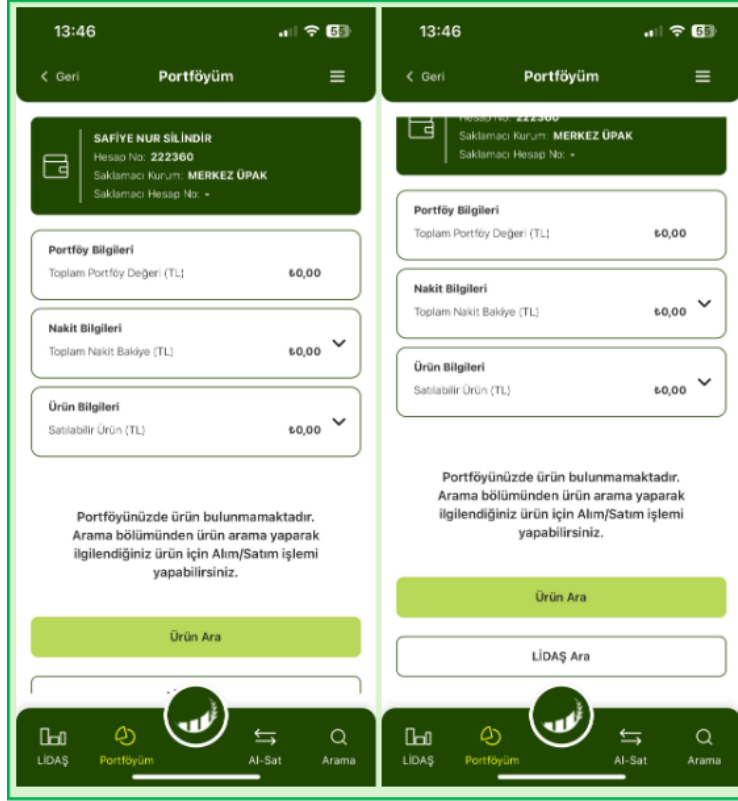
13:46

< Geri Portföyüm

SAFİYE NUR SİLİNDİR
Hesap No: 222360
Saklamacı Kurum: MERKEZ ÜPAK
Saklamacı Hesap No: -

Portföy Bilgileri
Toplam Portföy Değeri (TL) ₺0,00

Nakit Bilgileri
Toplam Nakit Bakiye (TL) ₺0,00

Ürün Bilgileri
Satılabilir Ürün (TL) ₺0,00

Portföyünüzde ürün bulunmamaktadır. Arama bölümünden ürün arama yaparak ilgilendiğiniz ürün için Alım/Satım işlemi yapabilirsiniz.

Ürün Ara

LİDAŞ Portföyüm Al-Sat Arama

13:46

< Geri Portföyüm

Hesap No: 222360
Saklamacı Kurum: MERKEZ ÜPAK
Saklamacı Hesap No: -

Portföy Bilgileri
Toplam Portföy Değeri (TL) ₺0,00

Nakit Bilgileri
Toplam Nakit Bakiye (TL) ₺0,00

Ürün Bilgileri
Satılabilir Ürün (TL) ₺0,00

Portföyünüzde ürün bulunmamaktadır. Arama bölümünden ürün arama yaparak ilgilendiğiniz ürün için Alım/Satım işlemi yapabilirsiniz.

Ürün Ara

LİDAŞ Ara

LİDAŞ Portföyüm Al-Sat Arama